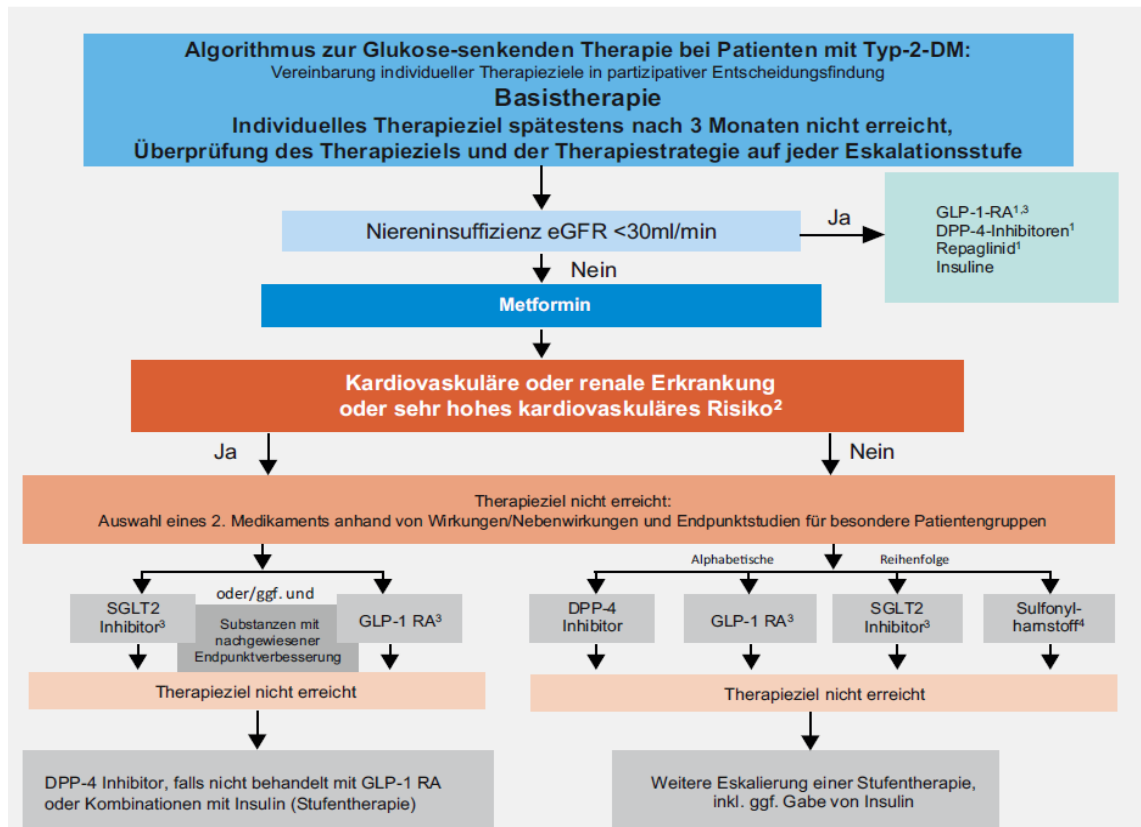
Algorithmus zur Glukose-senkenden Therapie bei Patienten mit Typ-2-DM:
Vereinbarung individueller Therapieziele in partizipativer Entscheidungsfindung
Basistherapie
Individuelles Therapieziel spätestens nach 3 Monaten nicht erreicht,
Überprüfung des Therapieziels und der Therapiestrategie auf jeder Eskalationsstufe

Niereninsuffizienz eGFR <30ml/min

Ja

GLP-1-RA$^{1,3}$
DPP-4-Inhibitoren$^{1}$
Repaglinid$^{1}$
Insuline

Nein

Metformin

Kardiovaskuläre oder renale Erkrankung
oder sehr hohes kardiovaskuläres Risiko$^{2}$

Ja

Nein

Therapieziel nicht erreicht:
Auswahl eines 2. Medikaments anhand von Wirkungen/Nebenwirkungen und Endpunktstudien für besondere Patientengruppen

SGLT2 Inhibitor$^{3}$

oder/ggf. und

Substanzen mit nachgewiesener Endpunktverbesserung

GLP-1 RA$^{3}$

Therapieziel nicht erreicht

DPP-4 Inhibitor, falls nicht behandelt mit GLP-1 RA oder Kombinationen mit Insulin (Stufentherapie)

Alphabetische

Reihenfolge

DPP-4 Inhibitor

GLP-1 RA$^{3}$

SGLT2 Inhibitor$^{3}$

Sulfonylharnstoff$^{4}$

Therapieziel nicht erreicht

Weitere Eskalierung einer Stufentherapie, inkl. ggf. Gabe von Insulin